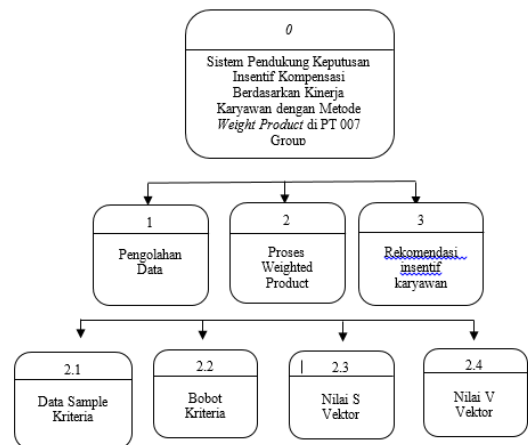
0

Sistem Pendukung Keputusan Insentif Kompensasi Berdasarkan Kinerja Karyawan dengan Metode *Weight Product* di PT 007 Group

1

Pengolahan Data

2

Proses Weighted Product

3

Rekomendasi insentif karyawan

2.1

Data Sample Kriteria

2.2

Bobot Kriteria

2.3

Nilai S Vektor

2.4

Nilai V Vektor